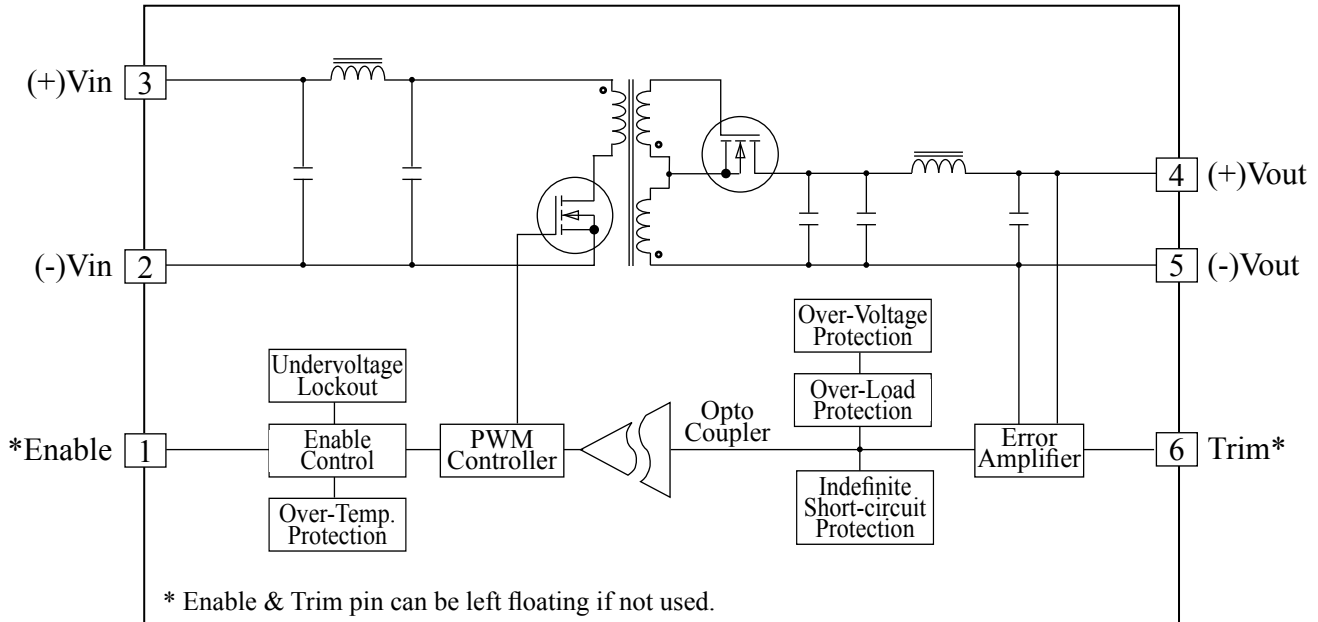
(+)Vin 3

(-)Vin 2

*Enable 1

4 (+)Vout

5 (-)Vout

6 Trim*

Undervoltage Lockout

Enable Control

Over-Temp. Protection

PWM Controller

Opto Coupler

Over-Voltage Protection

Over-Load Protection

Indefinite Short-circuit Protection

Error Amplifier

* Enable & Trim pin can be left floating if not used.